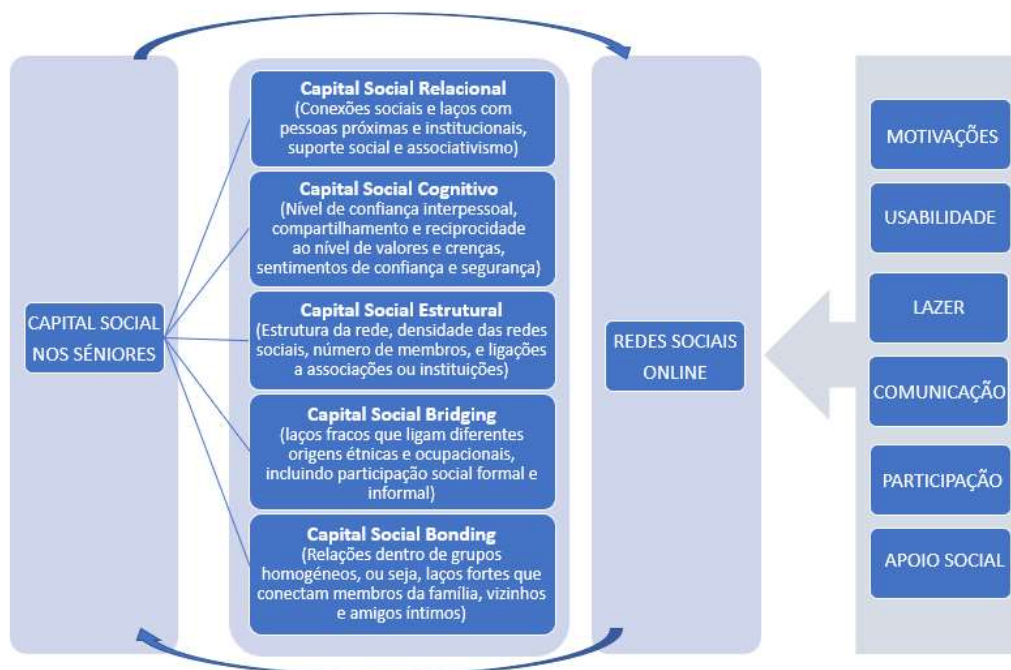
CAPITAL SOCIAL NOS SÉNIORES

Capital Social Relacional
(Conexões sociais e laços com pessoas próximas e institucionais, suporte social e associativismo)

Capital Social Cognitivo
(Nível de confiança interpessoal, compartilhamento e reciprocidade ao nível de valores e crenças, sentimentos de confiança e segurança)

Capital Social Estrutural
(Estrutura da rede, densidade das redes sociais, número de membros, e ligações a associações ou instituições)

Capital Social Bridging
(laços fracos que ligam diferentes origens étnicas e ocupacionais, incluindo participação social formal e informal)

Capital Social Bonding
(Relações dentro de grupos homogéneos, ou seja, laços fortes que conectam membros da família, vizinhos e amigos íntimos)

REDES SOCIAIS ONLINE

MOTIVAÇÕES

USABILIDADE

LAZER

COMUNICAÇÃO

PARTICIPAÇÃO

APOIO SOCIAL